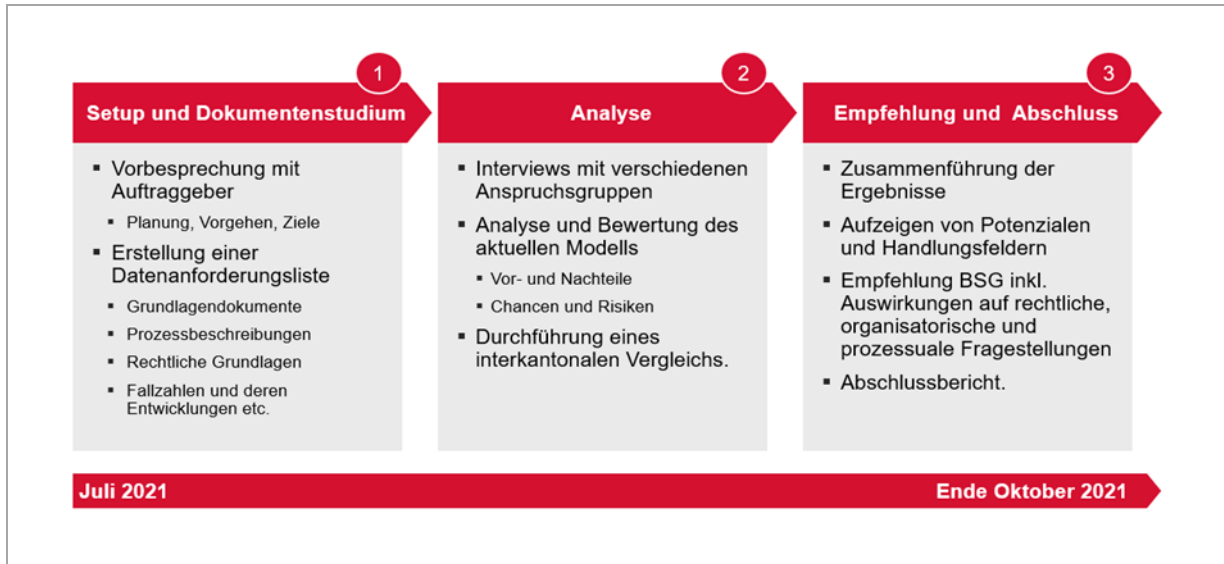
1
Setup und Dokumentenstudium

- Vorbesprechung mit Auftraggeber
  - Planung, Vorgehen, Ziele
- Erstellung einer Datenanforderungsliste
  - Grundlagendokumente
  - Prozessbeschreibungen
  - Rechtliche Grundlagen
  - Fallzahlen und deren Entwicklungen etc.

2
Analyse

- Interviews mit verschiedenen Anspruchsgruppen
- Analyse und Bewertung des aktuellen Modells
  - Vor- und Nachteile
  - Chancen und Risiken
- Durchführung eines interkantonalen Vergleichs.

3
Empfehlung und Abschluss

- Zusammenführung der Ergebnisse
- Aufzeigen von Potenzialen und Handlungsfeldern
- Empfehlung BSG inkl. Auswirkungen auf rechtliche, organisatorische und prozessuale Fragestellungen
- Abschlussbericht.

Juli 2021
Ende Oktober 2021